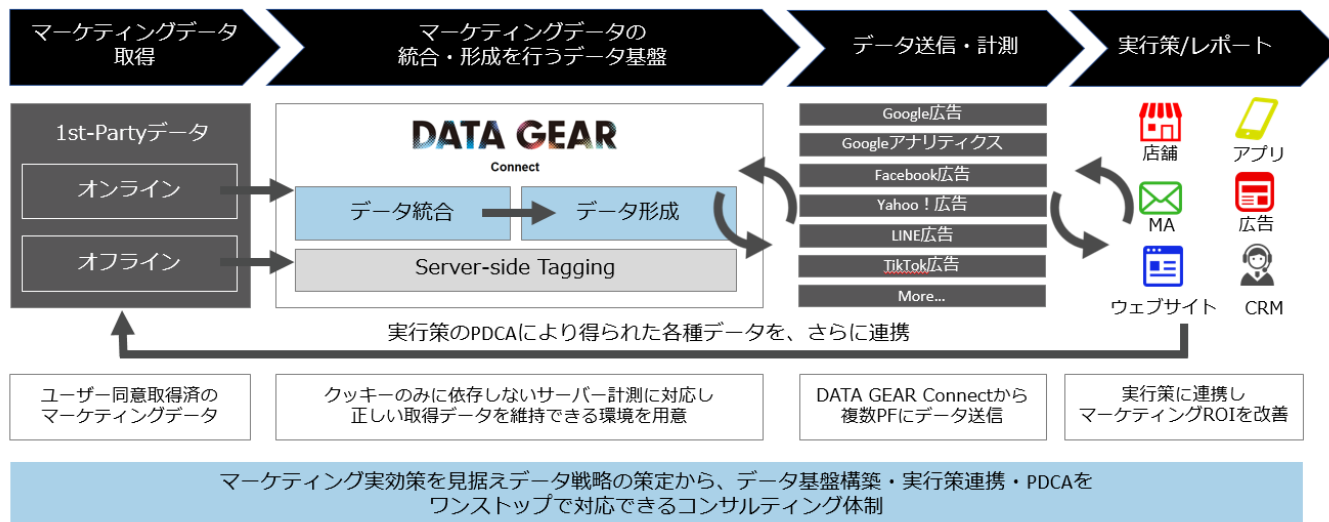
マーケティングデータ取得

マーケティングデータの統合・形成を行うデータ基盤

データ送信・計測

実行策/レポート

1st-Partyデータ

オンライン

オフライン

DATA GEAR

Connect

データ統合

データ形成

Server-side Tagging

Google広告

Googleアナリティクス

Facebook広告

Yahoo！広告

LINE広告

TikTok広告

More...

店舗

アプリ

MA

広告

ウェブサイト

CRM

実行策のPDCAにより得られた各種データを、さらに連携

ユーザー同意取得済のマーケティングデータ

クッキーのみに依存しないサーバー計測に対応し正しい取得データを維持できる環境を用意

DATA GEAR Connectから複数PFにデータ送信

実行策に連携しマーケティングROIを改善

マーケティング実効策を見据えデータ戦略の策定から、データ基盤構築・実行策連携・PDCAをワンストップで対応できるコンサルティング体制